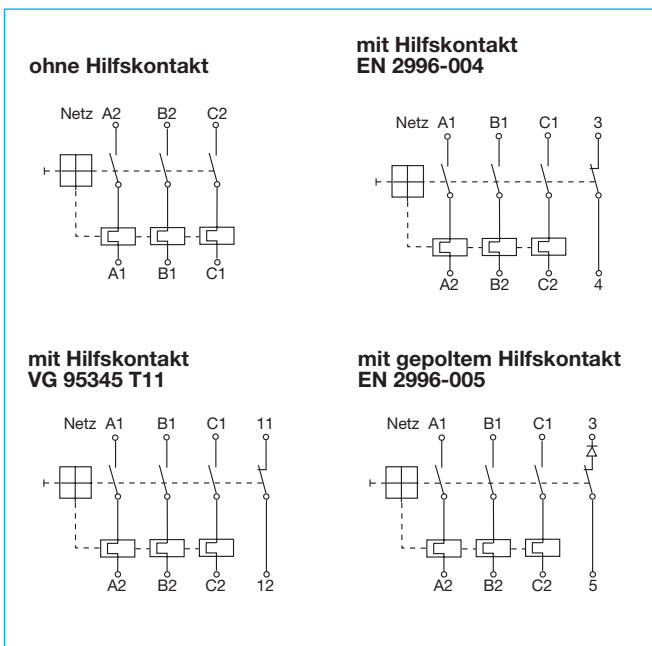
ohne Hilfskontakt

Netz A2 B2 C2

A1 B1 C1

mit Hilfskontakt
EN 2996-004

Netz A1 B1 C1 3

A2 B2 C2 4

mit Hilfskontakt
VG 95345 T11

Netz A1 B1 C1 11

A2 B2 C2 12

mit gepoltem Hilfskontakt
EN 2996-005

Netz A1 B1 C1 3

A2 B2 C2 5